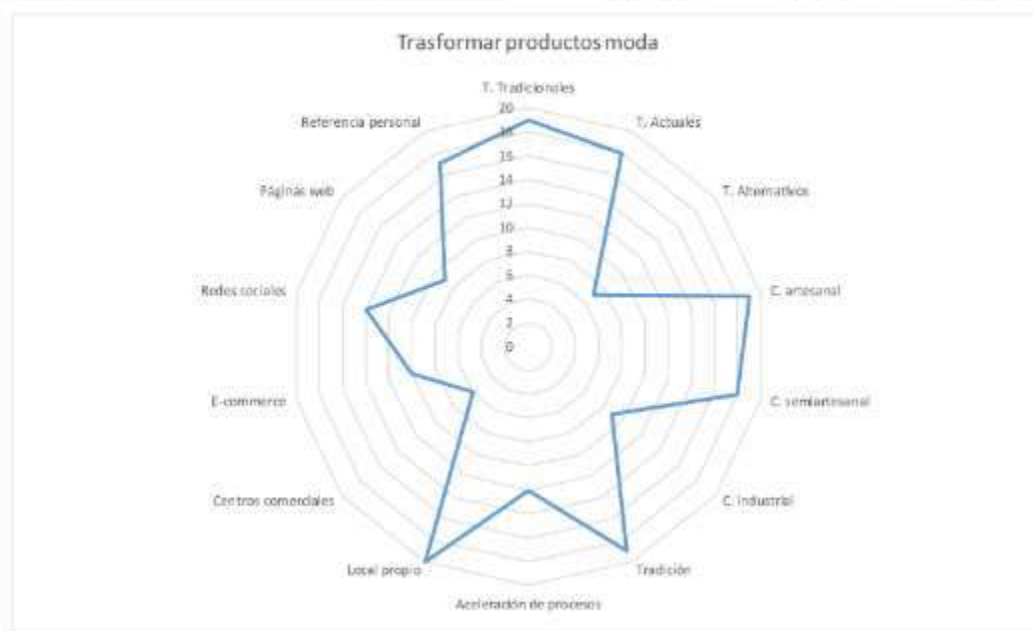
Trasformar productos moda

T. Tradicionales

20
18
16
14
12
10
8
6
4
2
0

T. Actuales

T. Alternativos

C. artesanal

C. semiartesanal

C. industrial

Tradición

Aceleración de procesos

Local propio

Centros comerciales

E-commerce

Redes sociales

Páginas web

Referencia personal